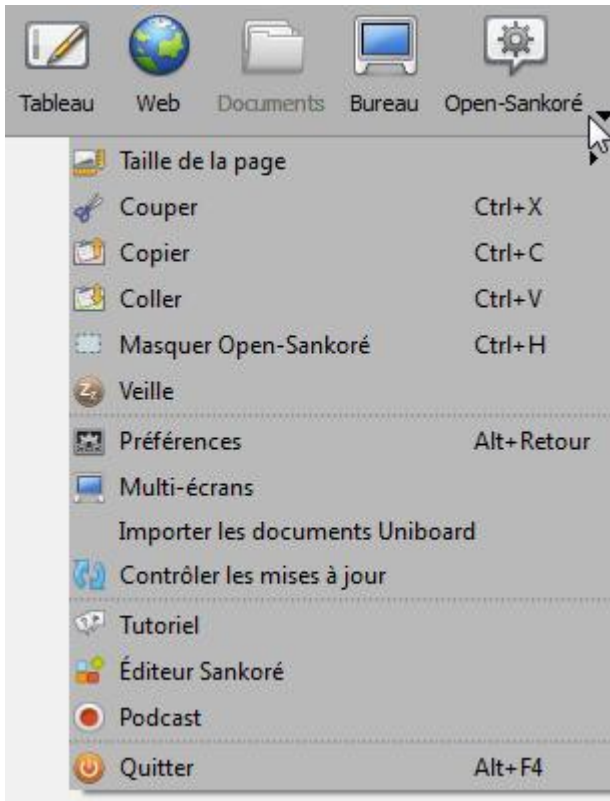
Tableau Web Documents Bureau Open-Sankoré

Taille de la page
Couper Ctrl+X
Copier Ctrl+C
Coller Ctrl+V
Masquer Open-Sankoré Ctrl+H
Veille
Préférences Alt+Retour
Multi-écrans
Importer les documents Uniboard
Contrôler les mises à jour
Tutoriel
Éditeur Sankoré
Podcast
Quitter Alt+F4